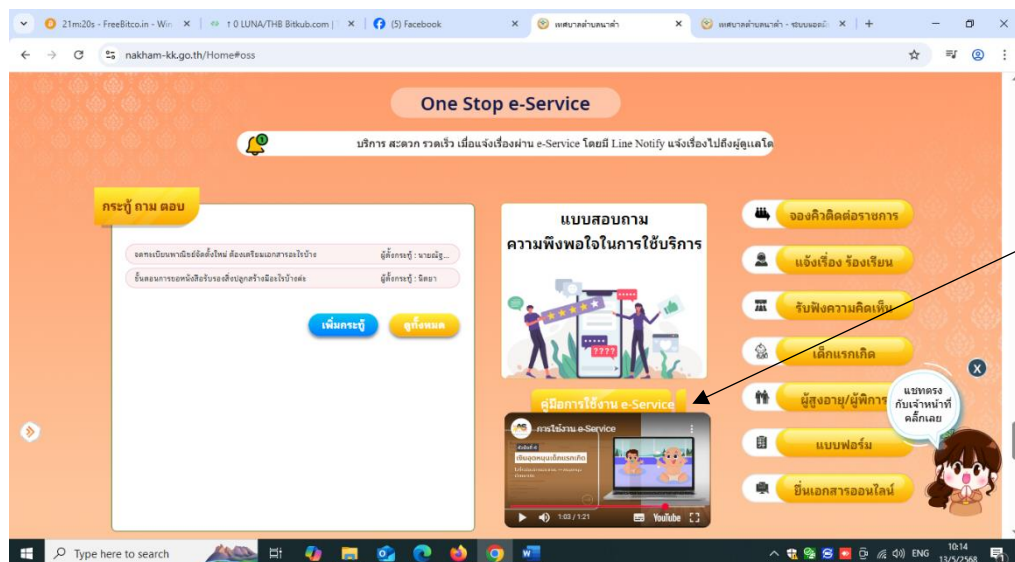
21m20s - FreeBitco.in - Win ×
↑ 0 LUNA/THB Bitkub.com | ×
(5) Facebook ×
เทศบาลตำบลนาคำ ×
เทศบาลตำบลนาคำ - ระบบออนไล ×
+

nakham-kk.go.th/Home#oss

One Stop e-Service

บริการ สะดวก รวดเร็ว เมื่อแจ้งเรื่องผ่าน e-Service โดยมี Line Notify แจ้งเรื่องไปถึงผู้บริหาร

กระทู้ ถาม ตอบ

จดทะเบียนพาณิชย์ตั้งใหม่ ต้องเตรียมเอกสารอะไรบ้าง | ผู้ตั้งกระทู้ : นายณัฐ...
ขั้นตอนการขอหนังสือรับรองสิ่งปลูกสร้างต้องใช้อะไรบ้างค่ะ | ผู้ตั้งกระทู้ : นิตยา

เพิ่มกระทู้
ดูทั้งหมด

แบบสอบถาม
ความพึงพอใจในการใช้บริการ

คู่มือการใช้งาน e-Service

การใช้งาน e-Service
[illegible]
เข้าสู่ระบบ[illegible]
1:03 / 1:21
YouTube

จองคิวติดต่อราชการ
แจ้งเรื่อง ร้องเรียน
รับฟังความคิดเห็น
เด็กแรกเกิด
ผู้สูงอายุ/ผู้พิการ
แบบฟอร์ม
ยื่นเอกสารออนไลน์

แชทตรง
กับเจ้าหน้าที่
คลิ๊กเลย

Type here to search
ENG
10:14
13/5/2568